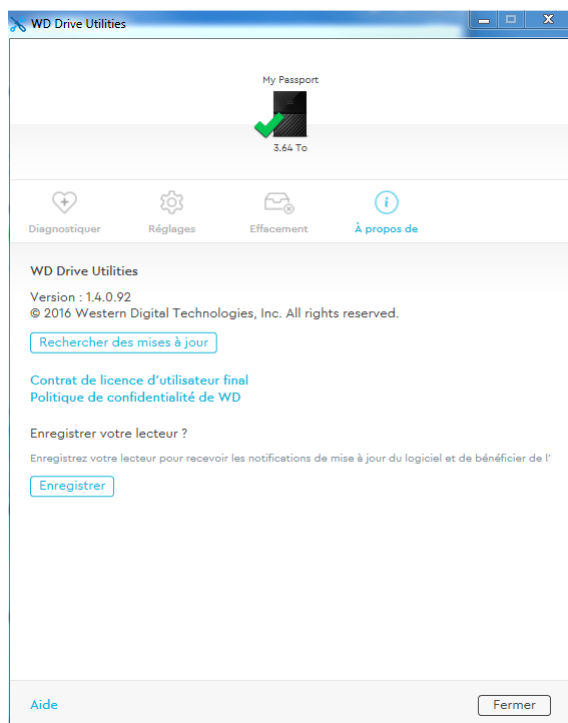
WD Drive Utilities

My Passport

3.64 To

Diagnostiquer
Réglages
Effacement
À propos de

WD Drive Utilities

Version : 1.4.0.92
© 2016 Western Digital Technologies, Inc. All rights reserved.

Rechercher des mises à jour

Contrat de licence d'utilisateur final
Politique de confidentialité de WD

Enregistrer votre lecteur ?

Enregistrez votre lecteur pour recevoir les notifications de mise à jour du logiciel et de bénéficier de l'

Enregistrer

Aide

Fermer